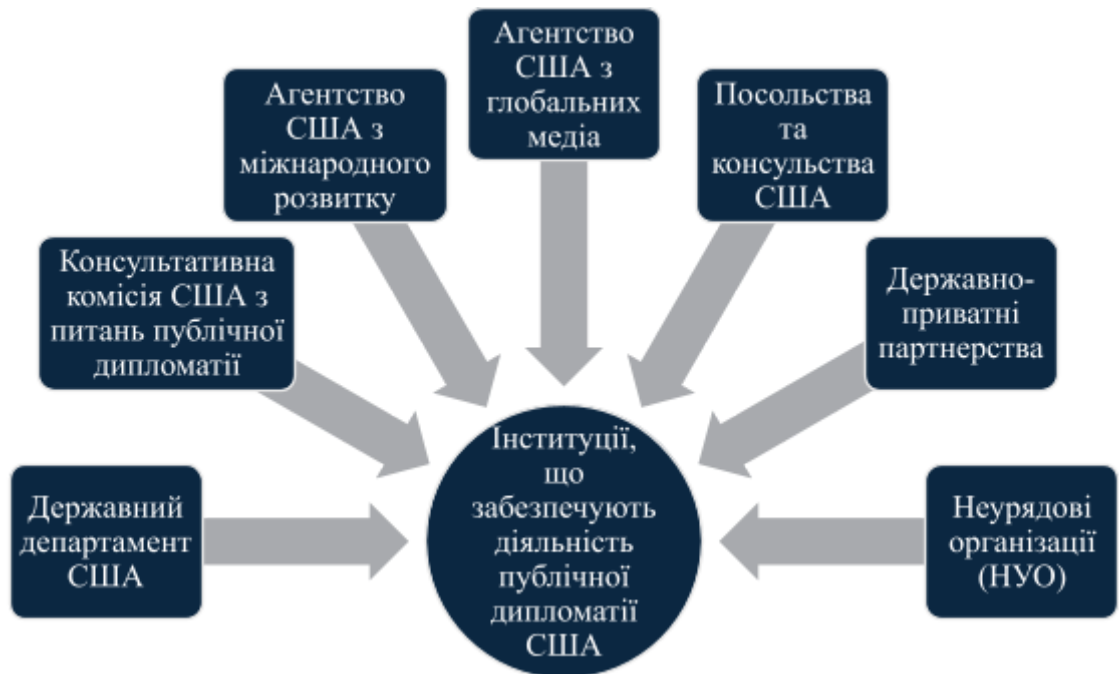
Агентство США з глобальних медіа

Агентство США з міжнародного розвитку

Посольства та консульства США

Консультативна комісія США з питань публічної дипломатії

Державно-приватні партнерства

Державний департамент США

Інституції, що забезпечують діяльність публічної дипломатії США

Неурядові організації (НУО)